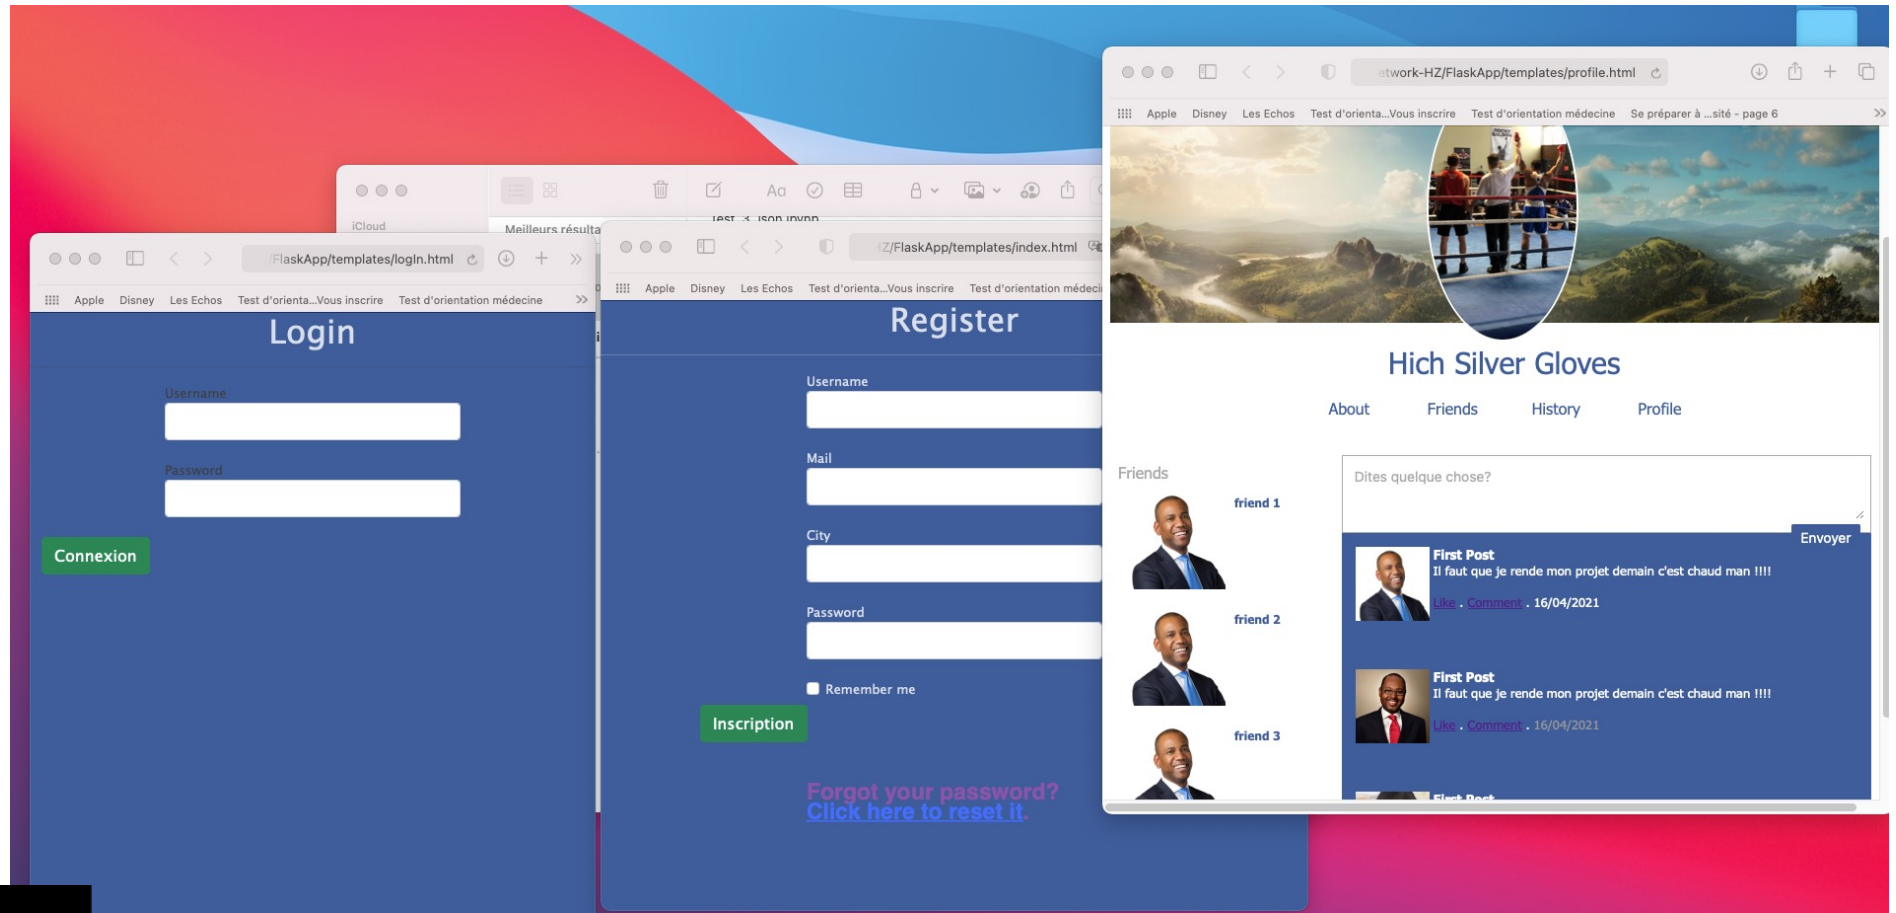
iCloud

Meilleurs résulta

Test 3 Json Inyhn

FlaskApp/templates/login.html

Apple Disney Les Echos Test d'orienta...Vous inscrire Test d'orientation médecine

Login

Username

Password

Connexion

Z/FlaskApp/templates/index.html

Apple Disney Les Echos Test d'orienta...Vous inscrire Test d'orientation médeci

Register

Username

Mail

City

Password

Remember me

Inscription

Forgot your password?
Click here to reset it.

twork-HZ/FlaskApp/templates/profile.html

Apple Disney Les Echos Test d'orienta...Vous inscrire Test d'orientation médecine Se préparer à ...sité - page 6

Hich Silver Gloves

About Friends History Profile

Friends

friend 1

friend 2

friend 3

Dites quelque chose?

Envoyer

First Post
Il faut que je rende mon projet demain c'est chaud man !!!!
Like . Comment . 16/04/2021

First Post
Il faut que je rende mon projet demain c'est chaud man !!!!
Like . Comment . 16/04/2021

First Post